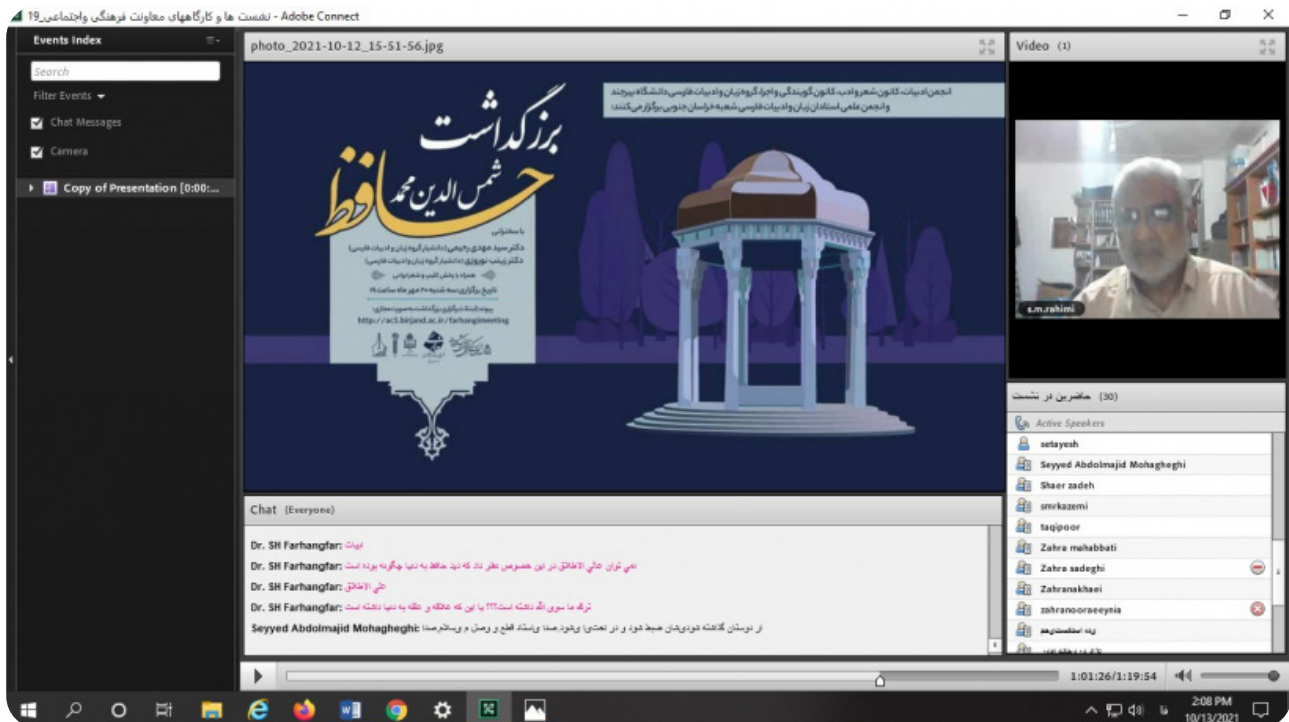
نشست ها و کارگاههای معاونت فرهنگی واجتماعی_19 - Adobe Connect

Events Index

Search

Filter Events

Chat Messages

Camera

Copy of Presentation [0:00:...

photo_2021-10-12_15-51-56.jpg

انجمن ادبیات، کانون شعر و ادب، کانون گویندگی و اجرا، گروه زبان و ادبیات فارسی دانشگاه بیرجند و انجمن علمی استادان زبان و ادبیات فارسی شعبه خراسان جنوبی برگزار می‌کنند:

بزرگداشت

شمس الدین محمد

حافظ

با سخنرانی

دکتر سید مهدی رحیمی (دانشیار گروه زبان و ادبیات فارسی)

دکتر زینب نوروزی (دانشیار گروه زبان و ادبیات فارسی)

همراه با پخش کلیپ و شعرخوانی

تاریخ برگزاری: سه شنبه ۲۰ مهر ماه ساعت ۱۹

پیوند اینترنتی برگزاری برنامه (حضور مجازی):

http://ac5.birjand.ac.ir/farhangimeeting

Video (1)

s.m.rahimi

(30) حاضرین در نشست

Active Speakers

setayesh

Seyyed Abdolmajid Mohagheghi

Shaer zadeh

smrkazemi

taqipoor

Zahra mahabbati

Zahra sadeghi

Zahranakhaei

zahranooraeeynia

Chat (Everyone)

Dr. SH Farhangfar: ابیات

Dr. SH Farhangfar: نمی توان علی الاطلاق در این خصوص نظر داد که دید حافظ به دنیا چگونه بوده است

Dr. SH Farhangfar: علی الاطلاق

Dr. SH Farhangfar: ترک ما سوی الله داشته است؟؟؟ یا این که علاقه و عُلقه به دنیا داشته است

Seyyed Abdolmajid Mohagheghi: از دوستان گذاشته شودی‌شان ضبط شود و در نهایت برخورد استاد قطع و وصل و بسته‌تر صدا

1:01:26/1:19:54

2:08 PM
10/13/2021